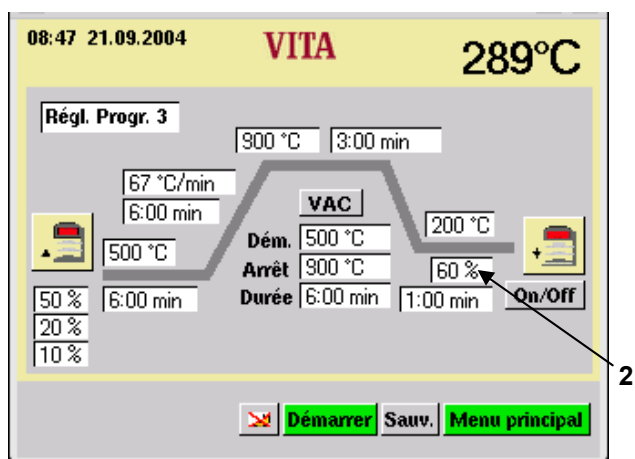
08:47 21.09.2004

VITA

289°C

Régl. Progr. 3

900 °C

3:00 min

67 °C/min

6:00 min

VAC

200 °C

500 °C

Dém. 500 °C

Arrêt 900 °C

60 %

Durée 6:00 min

50 %

6:00 min

1:00 min

On/Off

20 %

10 %

2

Démarrer

Sauv.

Menu principal